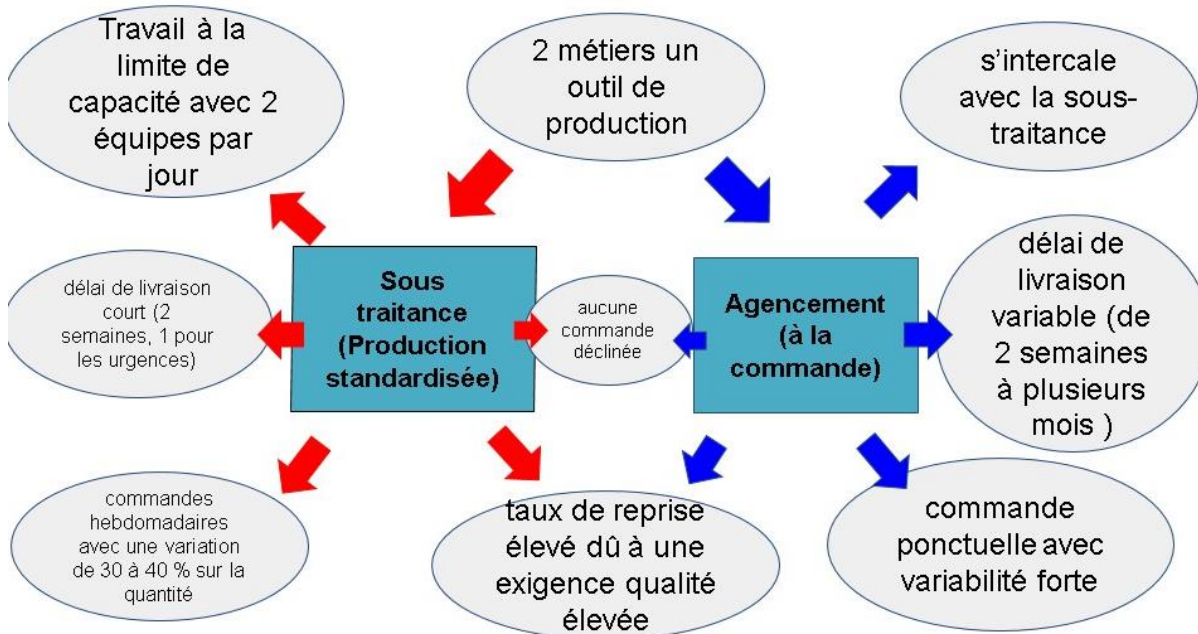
Travail à la limite de capacité avec 2 équipes par jour

2 métiers un outil de production

s'intercale avec la sous-traitance

délai de livraison court (2 semaines, 1 pour les urgences)

Sous traitance (Production standardisée)

aucune commande déclinée

Agencement (à la commande)

délai de livraison variable (de 2 semaines à plusieurs mois )

commandes hebdomadaires avec une variation de 30 à 40 % sur la quantité

taux de reprise élevé dû à une exigence qualité élevée

commande ponctuelle avec variabilité forte